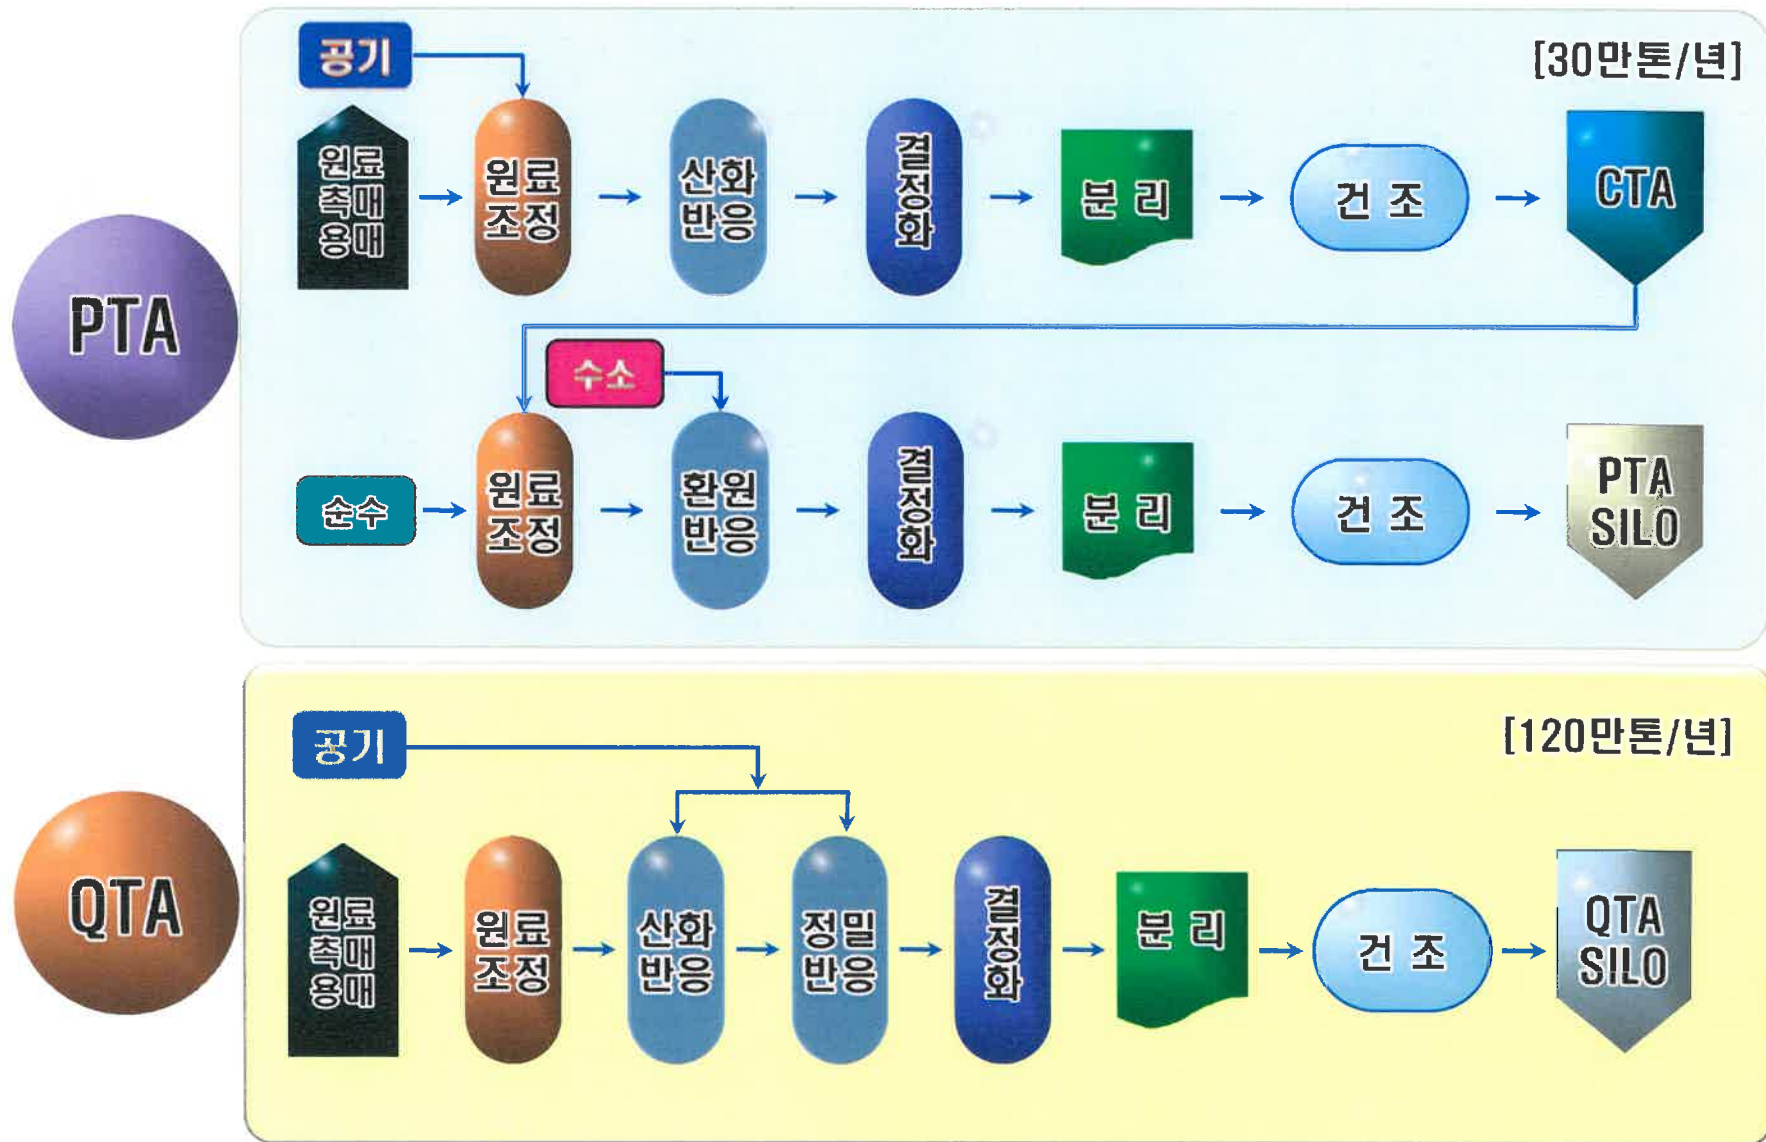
PTA

공기

[30만톤/년]

원료
촉매
용매

원료
조정

산화
반응

결정화

분 리

건 조

CTA

수소

순수

원료
조정

환원
반응

결정화

분 리

건 조

PTA
SILO

QTA

공기

[120만톤/년]

원료
촉매
용매

원료
조정

산화
반응

정밀
반응

결정화

분 리

건 조

QTA
SILO